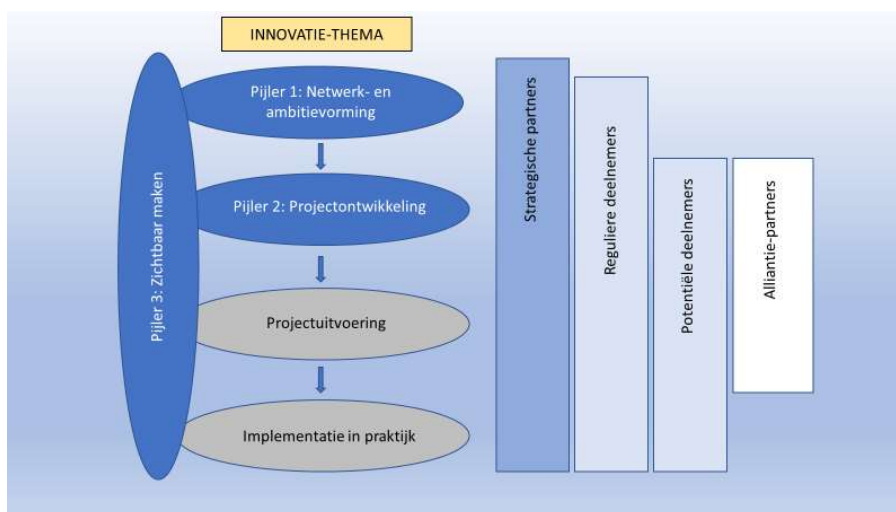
INNOVATIE-THEMA

Pijler 3: Zichtbaar maken

Pijler 1: Netwerk- en ambitievorming

Pijler 2: Projectontwikkeling

Projectuitvoering

Implementatie in praktijk

Strategische partners

Reguliere deelnemers

Potentiële deelnemers

Alliantie-partners